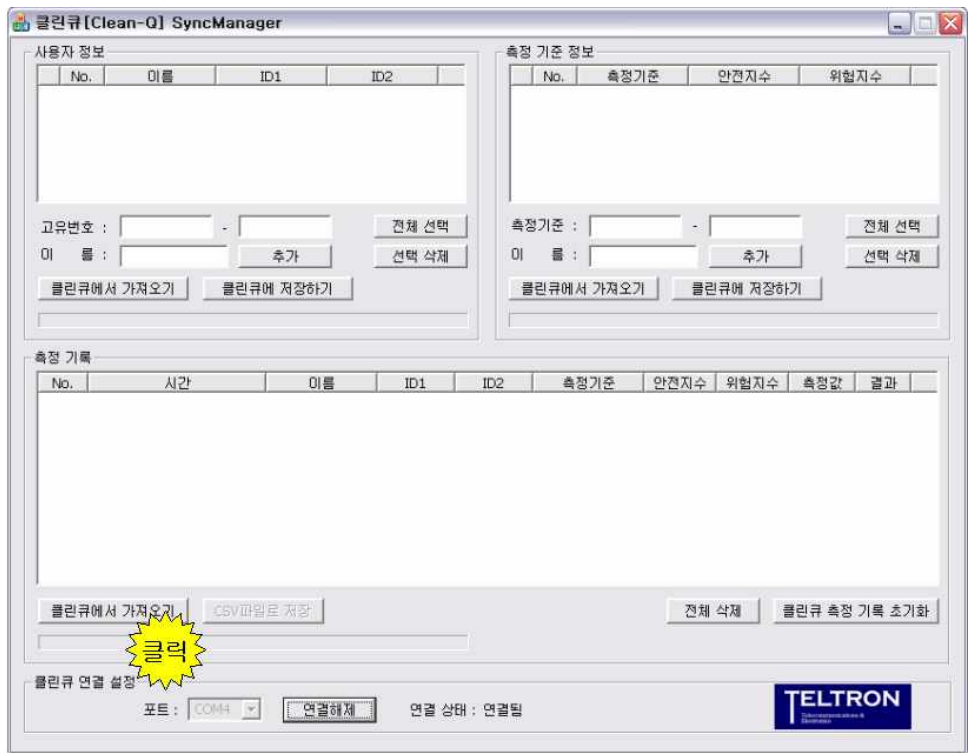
클린큐[Clean-Q] SyncManager

사용자 정보

| No. | 이름 | ID1 | ID2 |
|---|---|---|---|

고유번호 : -
전체 선택
이 름 :
추가
선택 삭제
클린큐에서 가져오기
클린큐에 저장하기

측정 기준 정보

| No. | 측정기준 | 안전지수 | 위험지수 |
|---|---|---|---|

측정기준 : -
전체 선택
이 름 :
추가
선택 삭제
클린큐에서 가져오기
클린큐에 저장하기

측정 기록

| No. | 시간 | 이름 | ID1 | ID2 | 측정기준 | 안전지수 | 위험지수 | 측정값 | 결과 |
|---|---|---|---|---|---|---|---|---|---|

클린큐에서 가져오기
CSV파일로 저장
전체 삭제
클린큐 측정 기록 초기화

클릭

클린큐 연결 설정
포트 : COM4
연결해제
연결 상태 : 연결됨

TELTRON